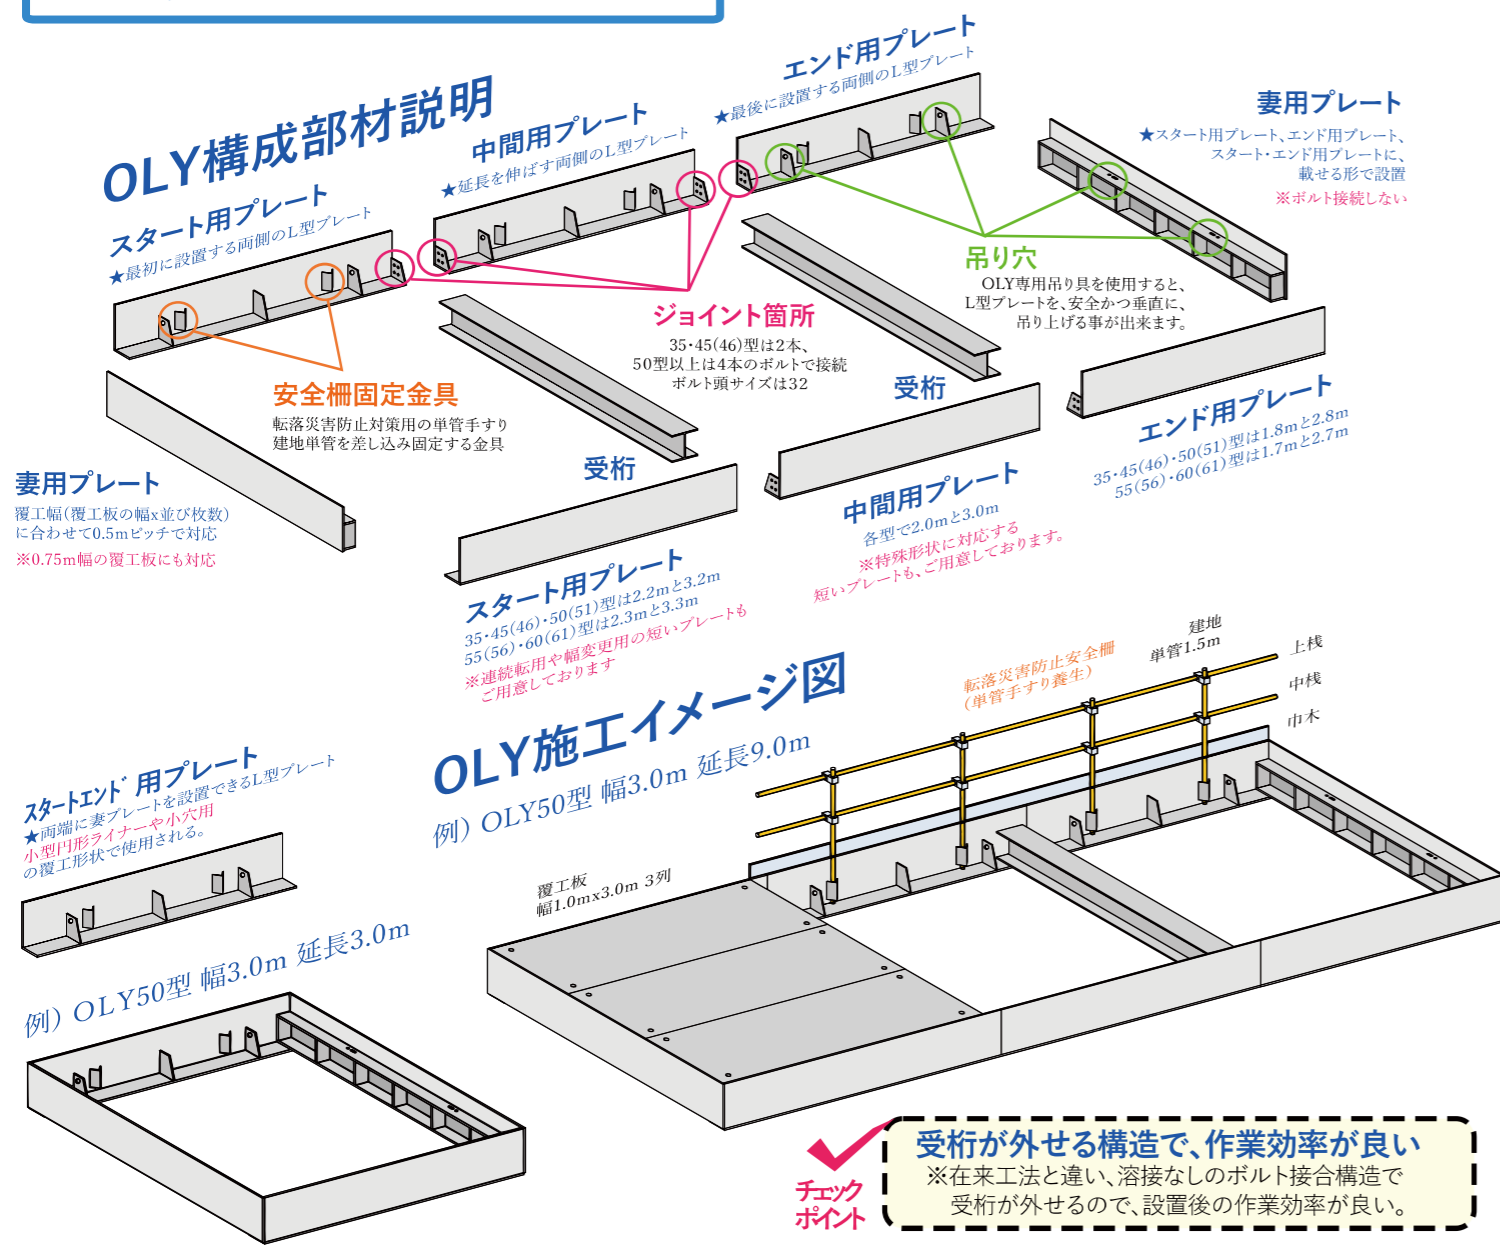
OLY構成部材説明

スタート用プレート
★最初に設置する両側のL型プレート

中間用プレート
★延長を伸ばす両側のL型プレート

エンド用プレート
★最後に設置する両側のL型プレート

妻用プレート
★スタート用プレート、エンド用プレート、スタート・エンド用プレートに、載せる形で設置
※ボルト接続しない

吊り穴
OLY専用吊り具を使用すると、L型プレートを、安全かつ垂直に、吊り上げる事が出来ます。

ジョイント箇所
35・45(46)型は2本、50型以上は4本のボルトで接続
ボルト頭サイズは32

安全柵固定金具
転落災害防止対策用の単管手すり建地単管を差し込み固定する金具

受桁

受桁

妻用プレート
覆工幅(覆工板の幅x並び枚数)に合わせて0.5mピッチで対応
※0.75m幅の覆工板にも対応

エンド用プレート
35・45(46)・50(51)型は1.8mと2.8m
55(56)・60(61)型は1.7mと2.7m

中間用プレート
各型で2.0mと3.0m
※特殊形状に対応する短いプレートも、ご用意しております。

スタート用プレート
35・45(46)・50(51)型は2.2mと3.2m
55(56)・60(61)型は2.3mと3.3m
※連続転用や幅変更用の短いプレートもご用意しております

スタートエンド用プレート
★両端に妻プレートを設置できるL型プレート
小型円形ライナーや小穴用の覆工形状で使用される。

例）OLY50型 幅3.0m 延長3.0m

OLY施工イメージ図
例）OLY50型 幅3.0m 延長9.0m

転落災害防止安全柵
(単管手すり養生)

建地
単管1.5m

上桟
中桟
巾木

覆工板
幅1.0mx3.0m 3列

チェック
ポイント

受桁が外せる構造で、作業効率が良い
※在来工法と違い、溶接なしのボルト接合構造で受桁が外せるので、設置後の作業効率が良い。